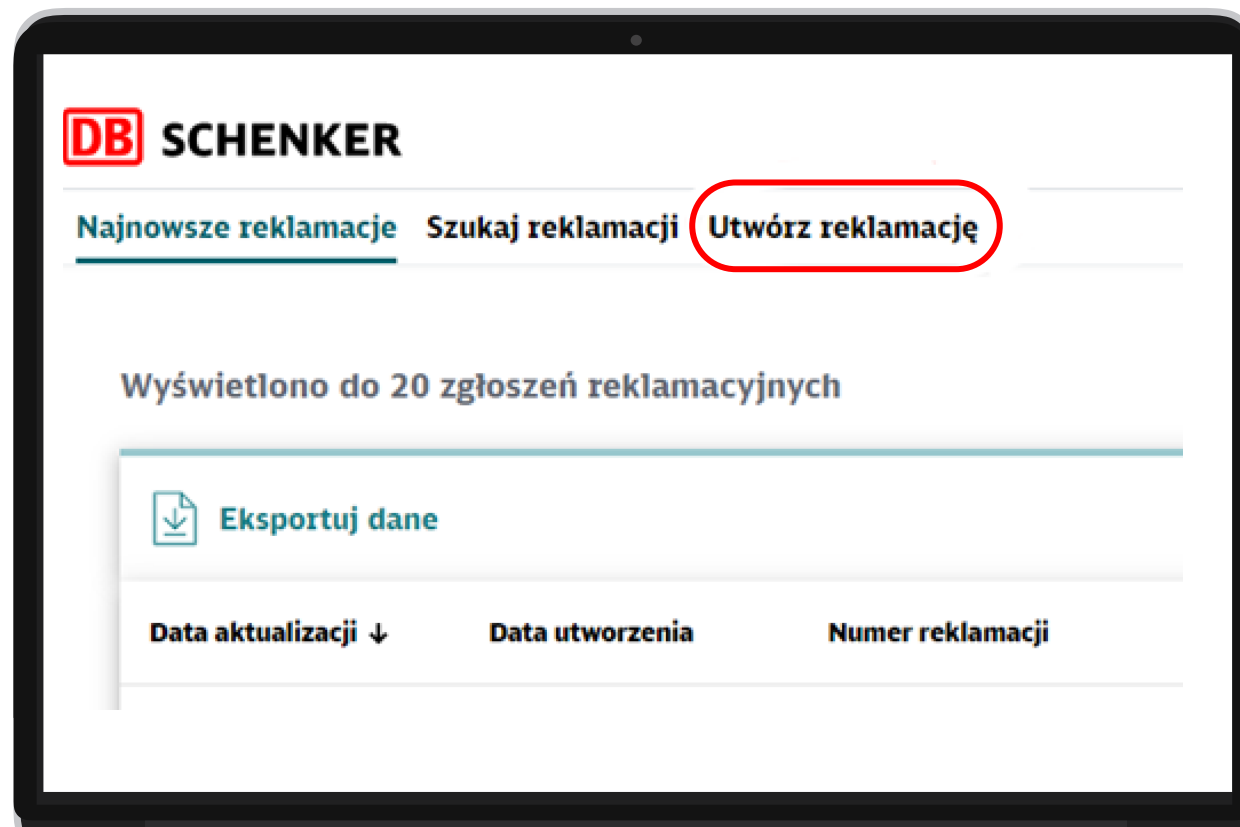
DB SCHENKER

Najnowsze reklamacje Szukaj reklamacji Utwórz reklamację

Wyświetlono do 20 zgłoszeń reklamacyjnych

Eksportuj dane

| Data aktualizacji ↓ | Data utworzenia | Numer reklamacji |
|---|---|---|